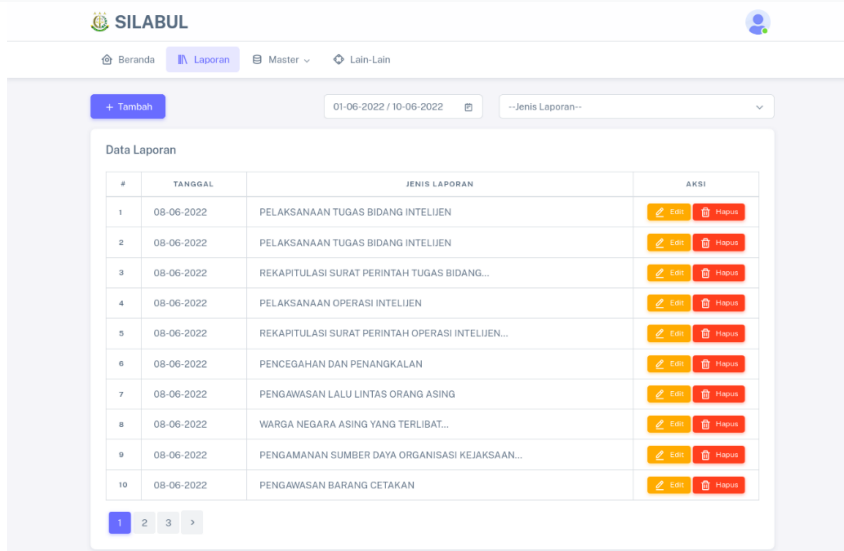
SILABUL

Beranda Laporan Master Lain-Lain

+ Tambah 01-06-2022 / 10-06-2022 --Jenis Laporan--

Data Laporan

| # | TANGGAL | JENIS LAPORAN | AKSI |
|---|---|---|---|
| 1 | 08-06-2022 | PELAKSANAAN TUGAS BIDANG INTELIJEN | Edit Hapus |
| 2 | 08-06-2022 | PELAKSANAAN TUGAS BIDANG INTELIJEN | Edit Hapus |
| 3 | 08-06-2022 | REKAPITULASI SURAT PERINTAH TUGAS BIDANG... | Edit Hapus |
| 4 | 08-06-2022 | PELAKSANAAN OPERASI INTELIJEN | Edit Hapus |
| 5 | 08-06-2022 | REKAPITULASI SURAT PERINTAH OPERASI INTELIJEN... | Edit Hapus |
| 6 | 08-06-2022 | PENCEGAHAN DAN PENANGKALAN | Edit Hapus |
| 7 | 08-06-2022 | PENGAWASAN LALU LINTAS ORANG ASING | Edit Hapus |
| 8 | 08-06-2022 | WARGA NEGARA ASING YANG TERLIBAT... | Edit Hapus |
| 9 | 08-06-2022 | PENGAMANAN SUMBER DAYA ORGANISASI KEJAKSAAN... | Edit Hapus |
| 10 | 08-06-2022 | PENGAWASAN BARANG CETAKAN | Edit Hapus |

1 2 3 ›